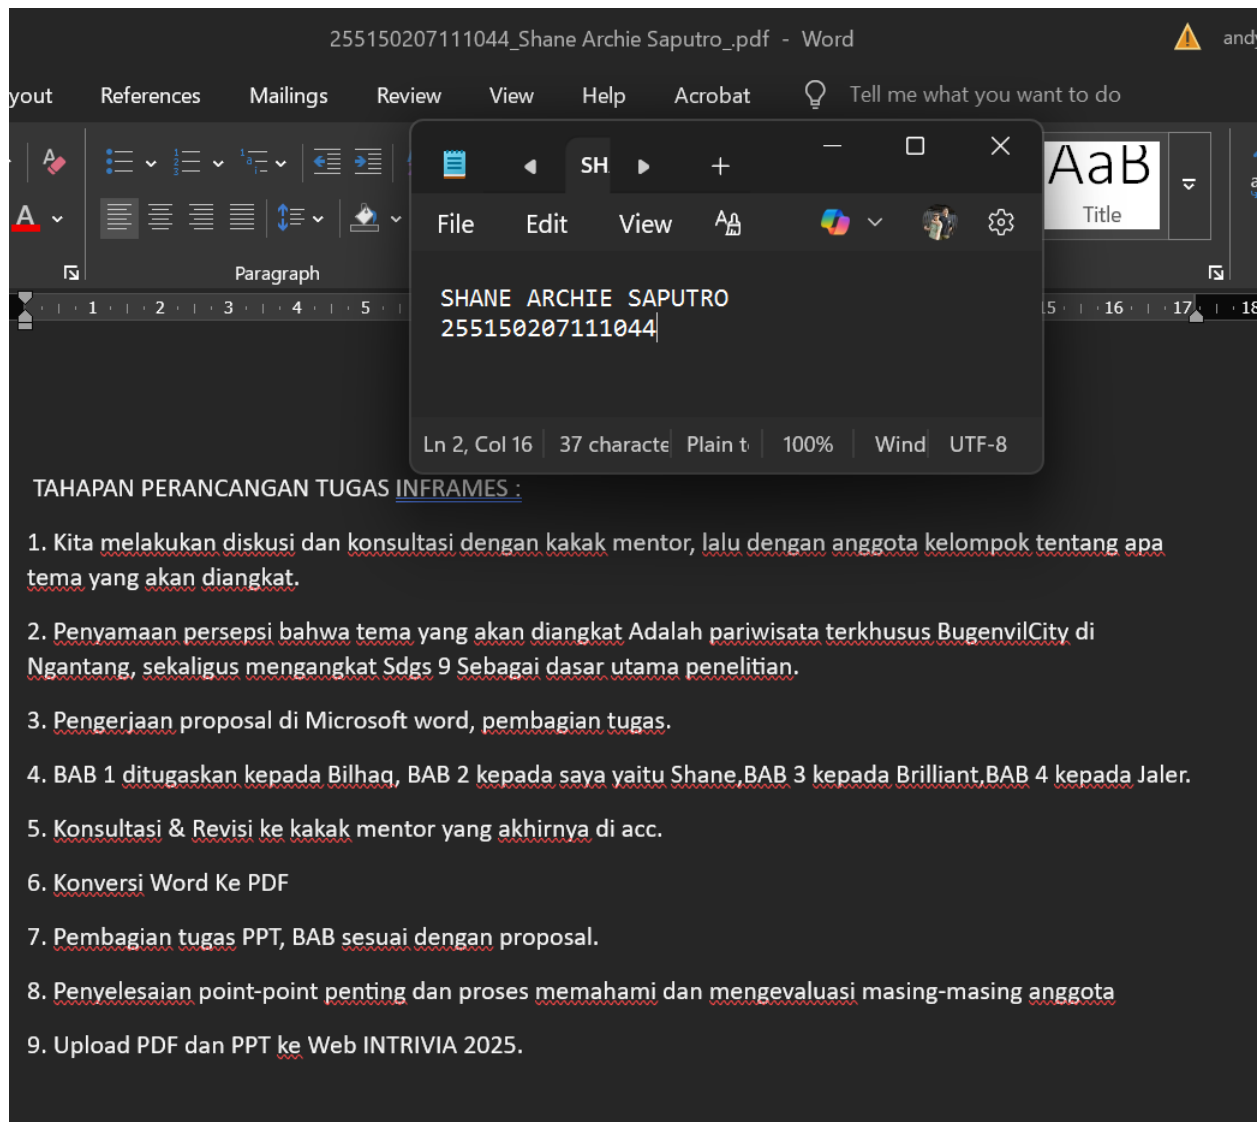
255150207111044_Shane Archie Saputro_.pdf - Word

andy

yout References Mailings Review View Help Acrobat Tell me what you want to do

Paragraph

AaB
Title

SH

File Edit View

SHANE ARCHIE SAPUTRO
255150207111044

Ln 2, Col 16 | 37 characte | Plain t | 100% | Wind | UTF-8

1 2 3 4 5 15 16 17 18

TAHAPAN PERANCANGAN TUGAS INFRAMES :

1. Kita melakukan diskusi dan konsultasi dengan kakak mentor, lalu dengan anggota kelompok tentang apa tema yang akan diangkat.

2. Penyamaan persepsi bahwa tema yang akan diangkat Adalah pariwisata terkhusus BugenvilCity di Ngantang, sekaligus mengangkat Sdgs 9 Sebagai dasar utama penelitian.

3. Pengerjaan proposal di Microsoft word, pembagian tugas.

4. BAB 1 ditugaskan kepada Bilhaq, BAB 2 kepada saya yaitu Shane,BAB 3 kepada Brilliant,BAB 4 kepada Jaler.

5. Konsultasi & Revisi ke kakak mentor yang akhirnya di acc.

6. Konversi Word Ke PDF

7. Pembagian tugas PPT, BAB sesuai dengan proposal.

8. Penyelesaian point-point penting dan proses memahami dan mengevaluasi masing-masing anggota

9. Upload PDF dan PPT ke Web INTRIVIA 2025.